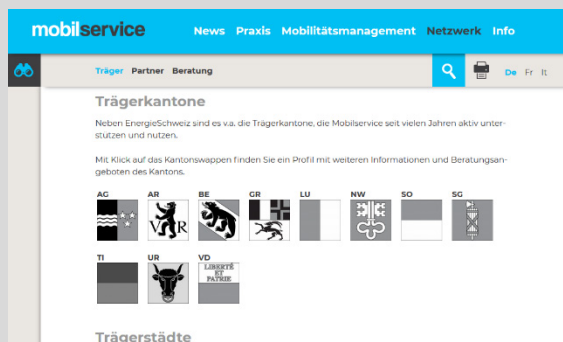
mobilservice News Praxis Mobilitätsmanagement Netzwerk Info

Träger Partner Beratung

De Fr It

Trägerkantone

Neben EnergieSchweiz sind es v.a. die Trägerkantone, die Mobilservice seit vielen Jahren aktiv unterstützen und nutzen.

Mit Klick auf das Kantonswappen finden Sie ein Profil mit weiteren Informationen und Beratungsangeboten des Kantons.

AG AR BE GR LU NW SO SG

VR

TI UR VD

LIBERTÉ ET PATRIE

Trägerstädte